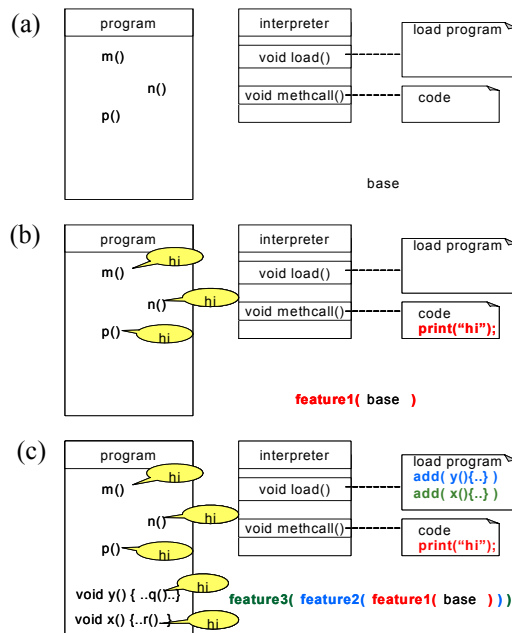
(a)

program

m()

n()

p()

interpreter

void load()

void methcall()

load program

code

base

(b)

program

m() hi

n() hi

p() hi

interpreter

void load()

void methcall()

load program

code
print("hi");

feature1( base )

(c)

program

m() hi

n() hi

p() hi

void y() { ..q()..} hi

void x() {..r()..} hi

interpreter

void load()

void methcall()

load program
add( y(){..} )
add( x(){..} )

code
print("hi");

feature3( feature2( feature1( base ) ) )